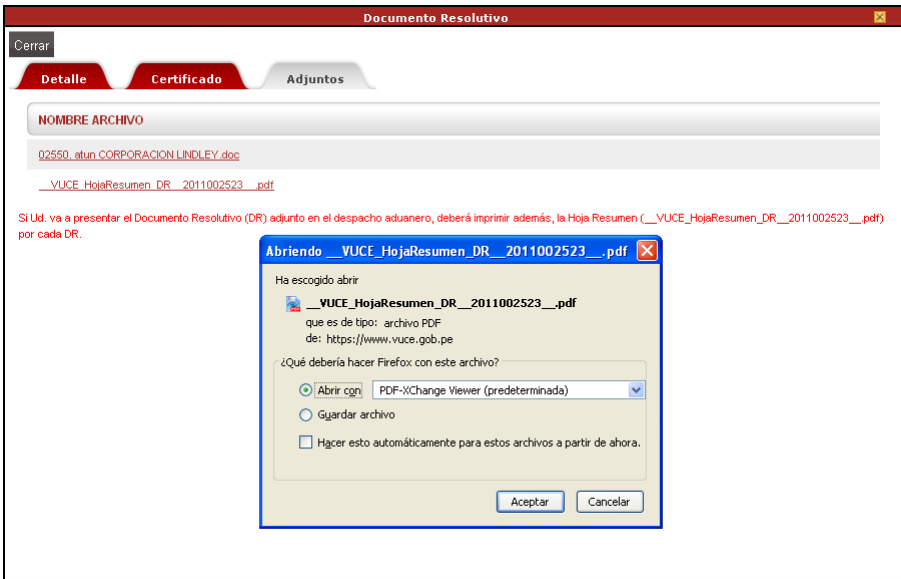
Documento Resolutivo

Cerrar

Detalle
Certificado
Adjuntos

NOMBRE ARCHIVO

02550. atun CORPORACION LINDLEY.doc

__VUCE_HojaResumen_DR__2011002523__.pdf

Si Ud. va a presentar el Documento Resolutivo (DR) adjunto en el despacho aduanero, deberá imprimir además, la Hoja Resumen (__VUCE_HojaResumen_DR__2011002523__.pdf) por cada DR.

Abriendo __VUCE_HojaResumen_DR__2011002523__.pdf

Ha escogido abrir

__VUCE_HojaResumen_DR__2011002523__.pdf

que es de tipo: archivo PDF

de: https://www.vuce.gob.pe

¿Qué debería hacer Firefox con este archivo?

Abrir con PDF-XChange Viewer (predeterminada)

Guardar archivo

Hacer esto automáticamente para estos archivos a partir de ahora.

Aceptar
Cancelar